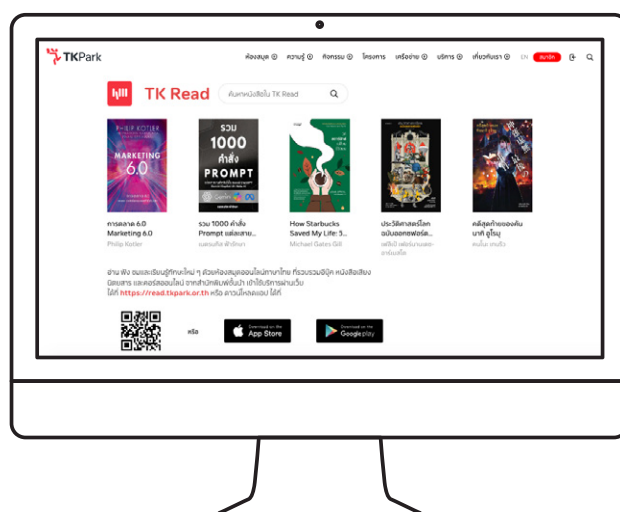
TKPark

ห้องสมุด ความรู้ กิจกรรม โครงการ เครือข่าย บริการ เกี่ยวกับเรา EN สมาชิก

TK Read

ค้นหาหนังสือใน TK Read

PHILIP KOTLER MARKETING 6.0

รวม 1000 คำสั่ง PROMPT

การตลาด 6.0 Marketing 6.0
Philip Kotler

รวม 1000 คำสั่ง Prompt แปลและสาย...
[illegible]

How Starbucks Saved My Life: S...
Michael Gates Gill

ประวัติศาสตร์โลก ฉบับยอกซ์ฟอร์ด...
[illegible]

คดีสุดท้ายของคินนาที ยูโรมะ
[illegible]

อ่าน ฟัง ชมและเรียนรู้ทักษะใหม่ ๆ ด้วยห้องสมุดออนไลน์ทางไทย ที่รวบรวมอีบุ๊ค หนังสือเสียง นิตยสาร และคอร์สออนไลน์ จากสำนักพิมพ์ชั้นนำ เข้าใช้บริการผ่านเว็บ ได้ที่ https://read.tkpark.or.th หรือ ดาวน์โหลดแอป ได้ที่

หรือ

Download on the App Store

Download on the Google play